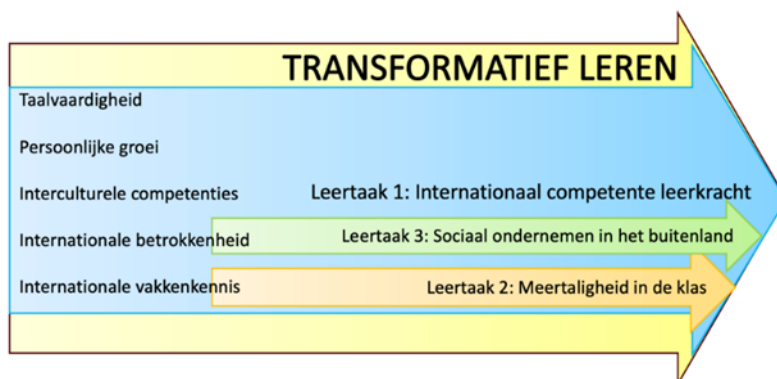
TRANSFORMATIEF LEREN

Taalvaardigheid

Persoonlijke groei

Interculturele competenties

Leertaak 1: Internationaal competente leerkracht

Internationale betrokkenheid

Leertaak 3: Sociaal ondernemen in het buitenland

Internationale vakkenkennis

Leertaak 2: Meertaligheid in de klas